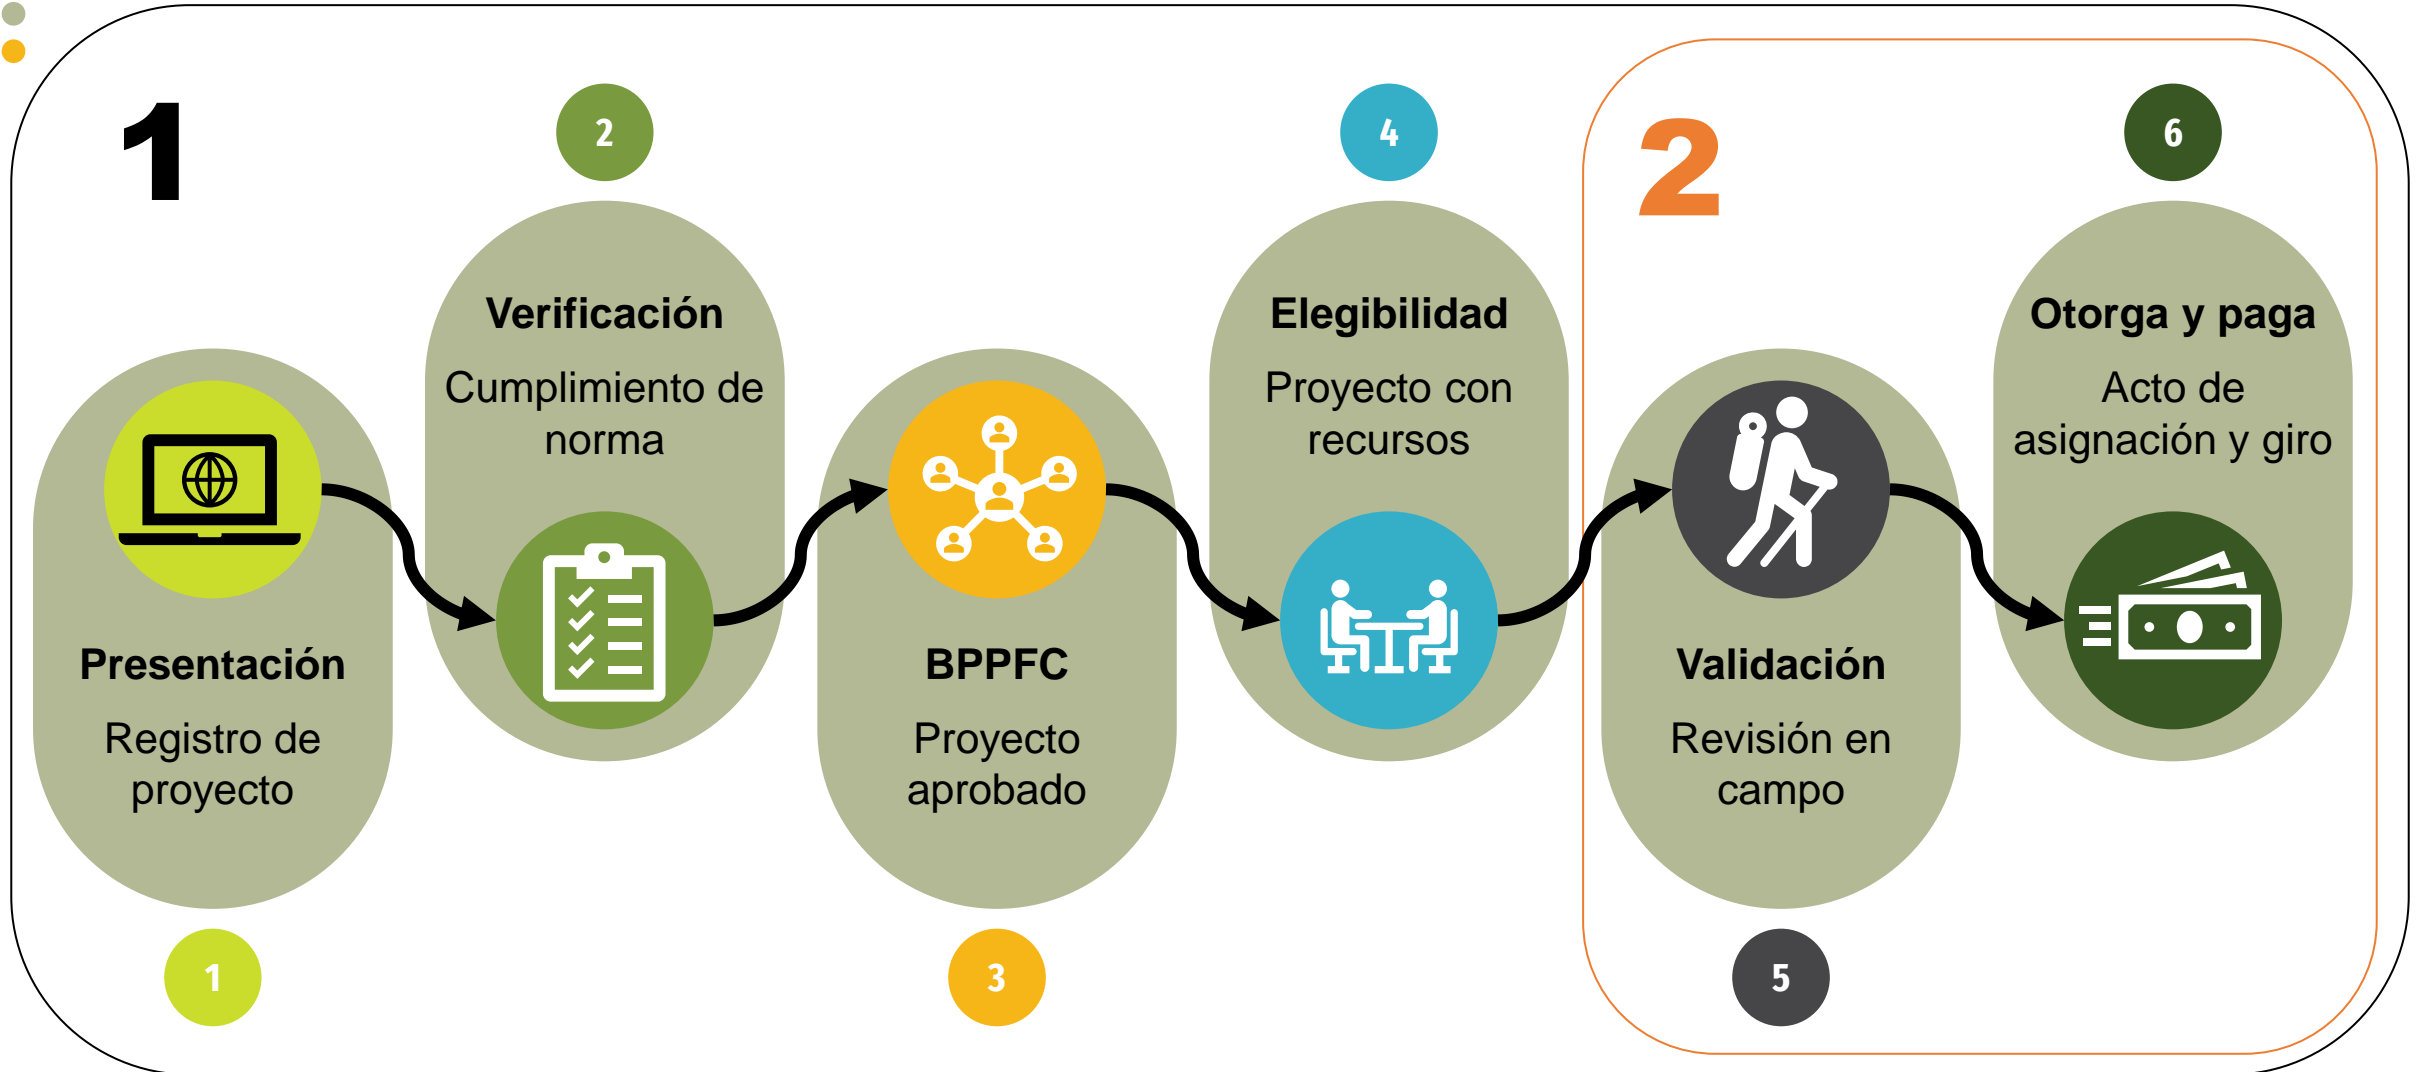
1

Presentación

Registro de proyecto

1

2

Verificación

Cumplimiento de norma

BPPFC

Proyecto aprobado

3

4

Elegibilidad

Proyecto con recursos

2

Validación

Revisión en campo

5

6

Otorga y paga

Acto de asignación y giro